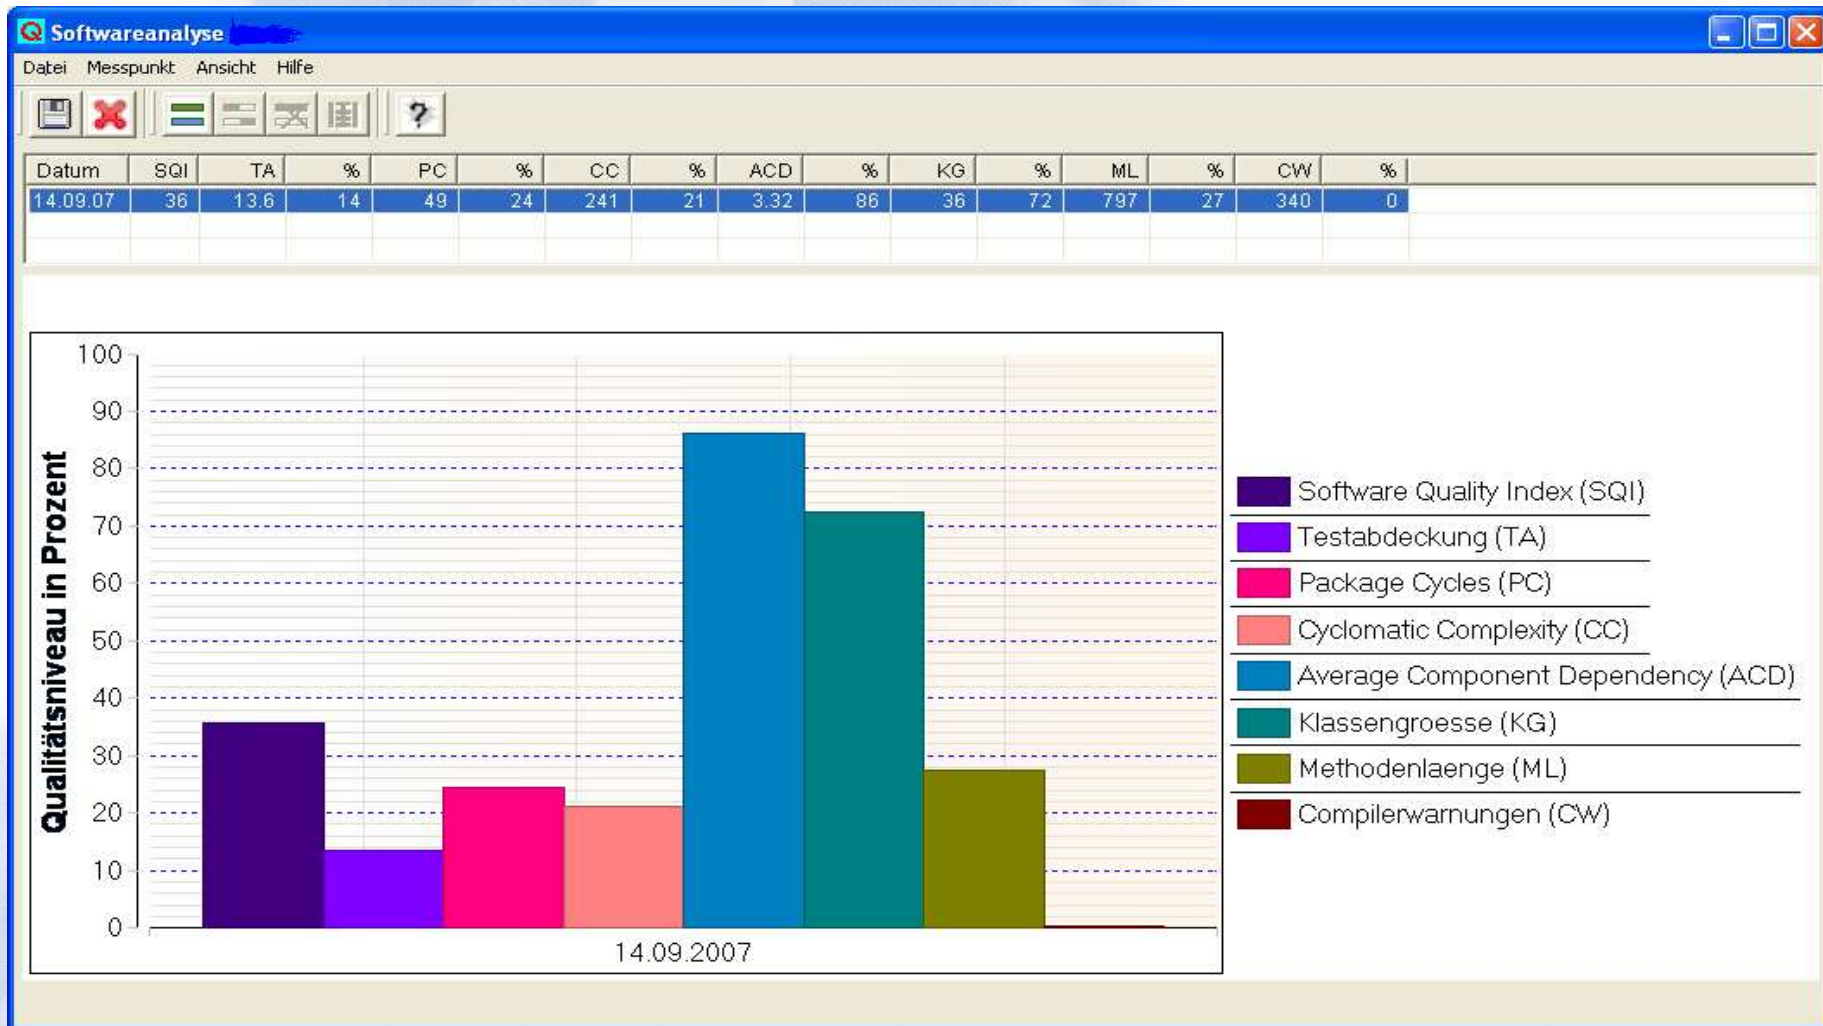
Softwareanalyse

Datei Messpunkt Ansicht Hilfe

| Datum | SQI | TA | % | PC | % | CC | % | ACD | % | KG | % | ML | % | CW | % |
|---|---|---|---|---|---|---|---|---|---|---|---|---|---|---|---|
| 14.09.07 | 36 | 13.6 | 14 | 49 | 24 | 241 | 21 | 3.32 | 86 | 36 | 72 | 797 | 27 | 340 | 0 |

Qualitätsniveau in Prozent

100
90
80
70
60
50
40
30
20
10
0

14.09.2007

Software Quality Index (SQI)
Testabdeckung (TA)
Package Cycles (PC)
Cyclomatic Complexity (CC)
Average Component Dependency (ACD)
Klassengroesse (KG)
Methodenlaenge (ML)
Compilerwarnungen (CW)